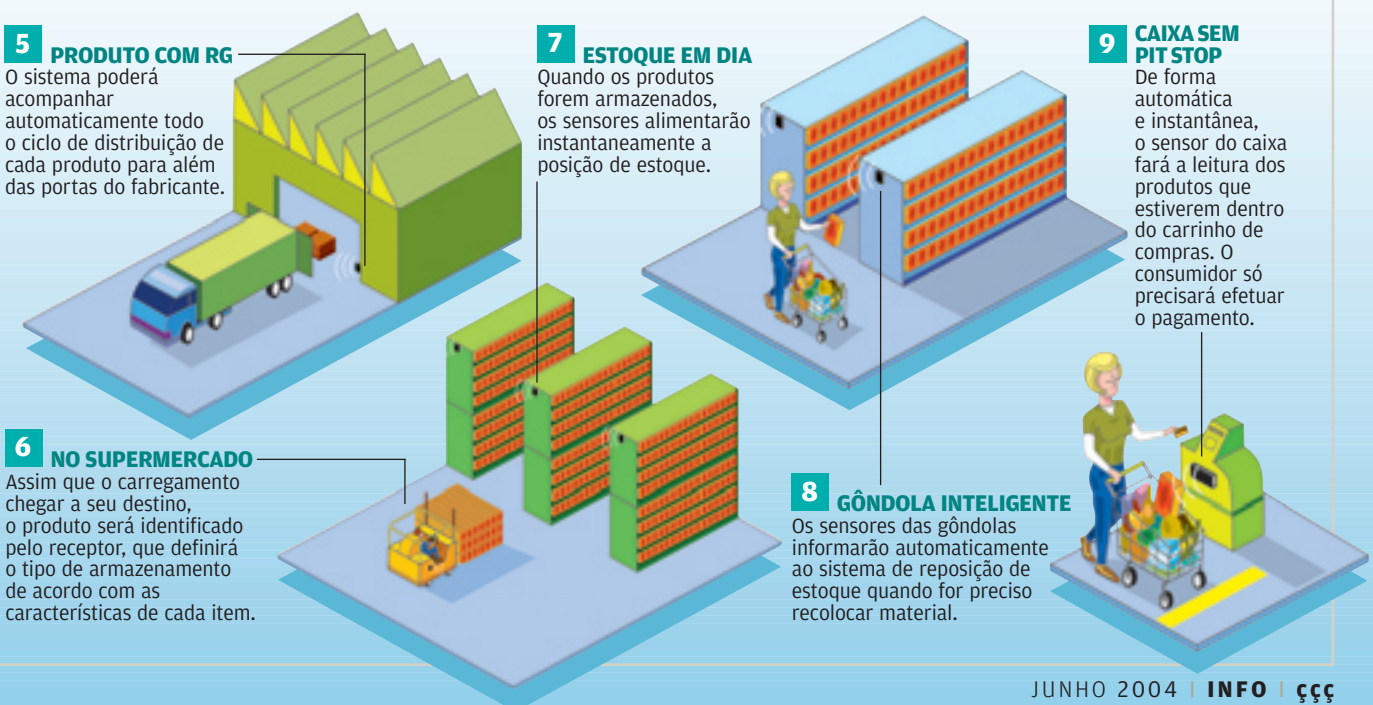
5 PRODUTO COM RG
O sistema poderá acompanhar automaticamente todo o ciclo de distribuição de cada produto para além das portas do fabricante.

7 ESTOQUE EM DIA
Quando os produtos forem armazenados, os sensores alimentarão instantaneamente a posição de estoque.

9 CAIXA SEM PIT STOP
De forma automática e instantânea, o sensor do caixa fará a leitura dos produtos que estiverem dentro do carrinho de compras. O consumidor só precisará efetuar o pagamento.

6 NO SUPERMERCADO
Assim que o carregamento chegar a seu destino, o produto será identificado pelo receptor, que definirá o tipo de armazenamento de acordo com as características de cada item.

8 GÔNDOLA INTELIGENTE
Os sensores das gôndolas informarão automaticamente ao sistema de reposição de estoque quando for preciso recolocar material.

JUNHO 2004 | INFO | ççç